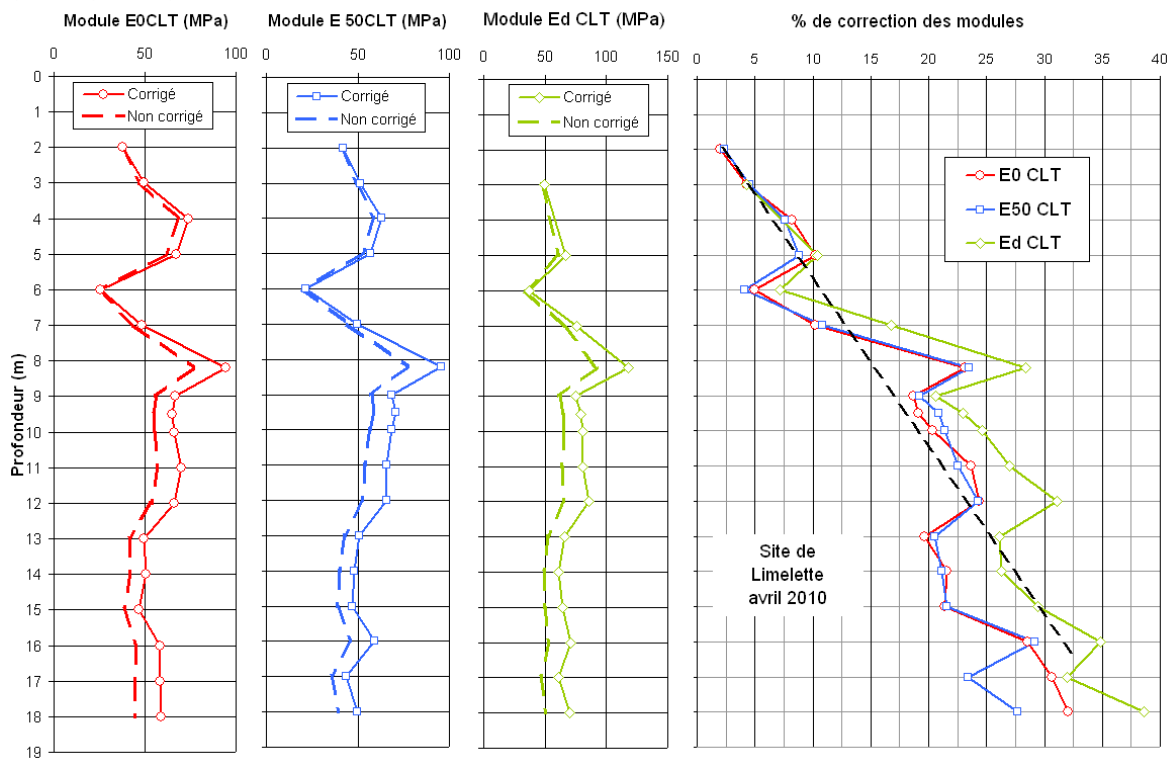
Module E0CLT (MPa)

0 50 100

Corrigé
Non corrigé

Module E 50CLT (MPa)

0 50 100

Corrigé
Non corrigé

Module Ed CLT (MPa)

0 50 100 150

Corrigé
Non corrigé

% de correction des modules

0 5 10 15 20 25 30 35 40

E0 CLT
E50 CLT
Ed CLT

Site de Limelette avril 2010

Profondeur (m)

0 1 2 3 4 5 6 7 8 9 10 11 12 13 14 15 16 17 18 19